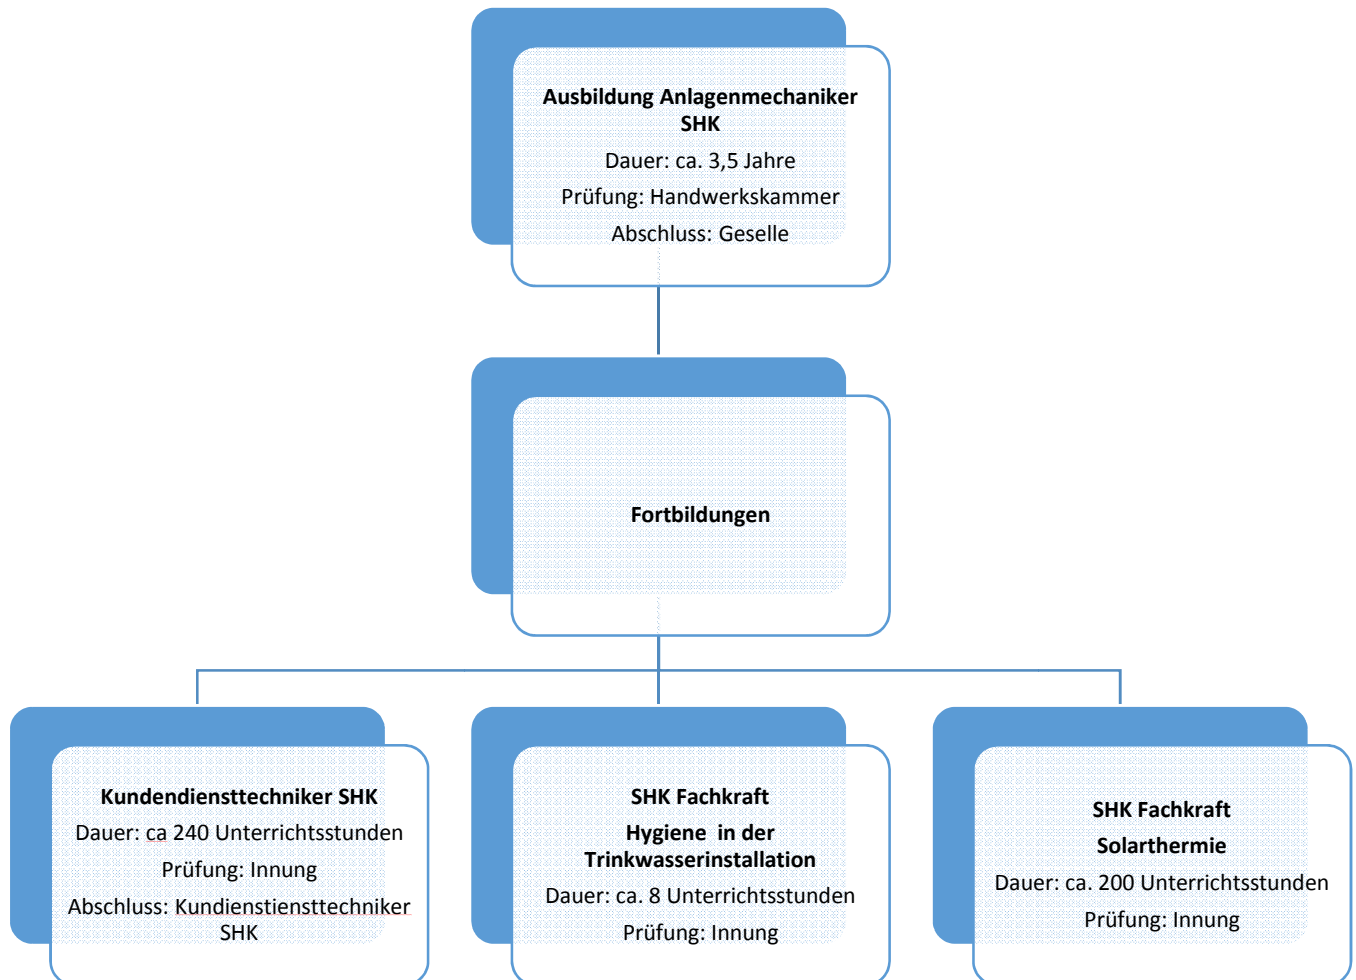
**Ausbildung Anlagenmechaniker SHK**

Dauer: ca. 3,5 Jahre

Prüfung: Handwerkskammer

Abschluss: Geselle

**Fortbildungen**

**Kundendiensttechniker SHK**

Dauer: ca 240 Unterrichtsstunden

Prüfung: Innung

Abschluss: Kundienstiensttechniker SHK

**SHK Fachkraft**

**Hygiene in der Trinkwasserinstallation**

Dauer: ca. 8 Unterrichtsstunden

Prüfung: Innung

**SHK Fachkraft**

**Solarthermie**

Dauer: ca. 200 Unterrichtsstunden

Prüfung: Innung